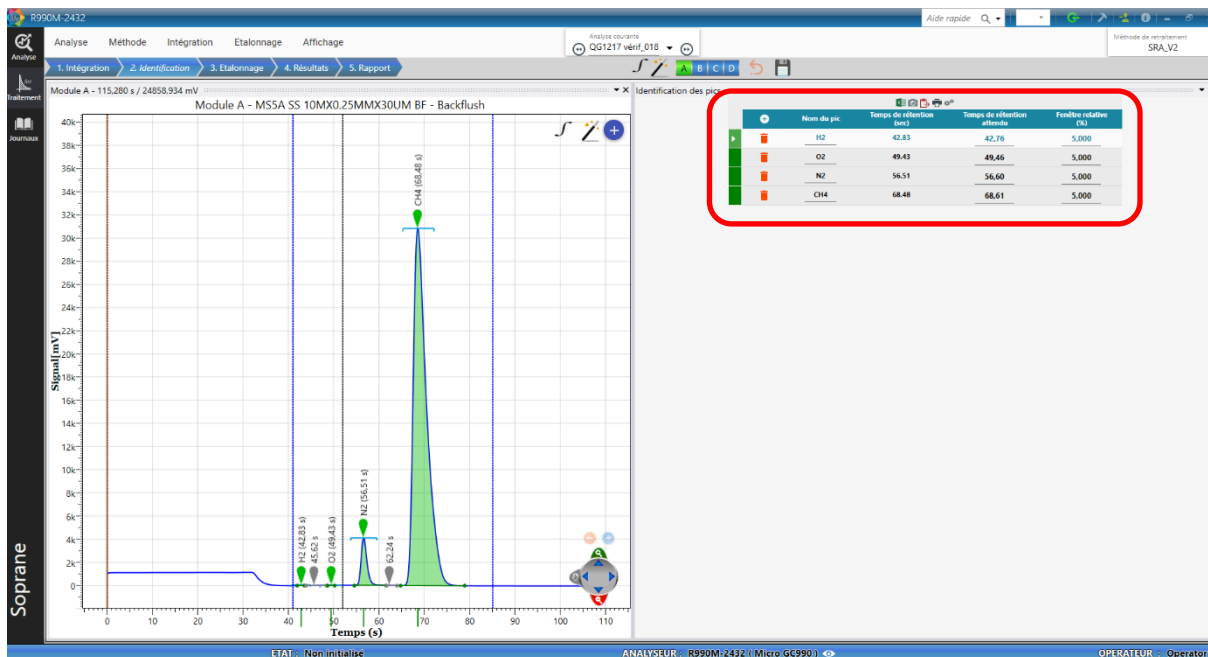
R990M-2432

Aide rapide

Analyse
Traitement
Journaux

Analyse Méthode Intégration Etalonnage Affichage

Analyse courante
QG1217 vérif_018

Méthode de retraitement
SRA_V2

1. Intégration 2. Identification 3. Etalonnage 4. Résultats 5. Rapport

A B C D

Module A - 115,280 s / 24858,934 mV

Module A - MS5A SS 10MX0.25MMX30UM BF - Backflush

Identification des pics

| | Nom du pic | Temps de rétention (sec) | Temps de rétention attendu | Fenêtre relative (%) |
|---|---|---|---|---|
| | H2 | 42.83 | 42,76 | 5,000 |
| | O2 | 49.43 | 49,46 | 5,000 |
| | N2 | 56.51 | 56,60 | 5,000 |
| | CH4 | 68.48 | 68,61 | 5,000 |

40k 38k 36k 34k 32k 30k 28k 26k 24k 22k 20k 18k 16k 14k 12k 10k 8k 6k 4k 2k 0

Signal [mV]

CH4 (68,48 s)
N2 (56,51 s)
H2 (42,83 s)
45,62 s
O2 (49,43 s)
62,24 s

0 10 20 30 40 50 60 70 80 90 100 110

Temps (s)

Soprane

ETAT : Non initialisé
ANALYSEUR : R990M-2432 ( Micro GC990 )
OPERATEUR : Operator